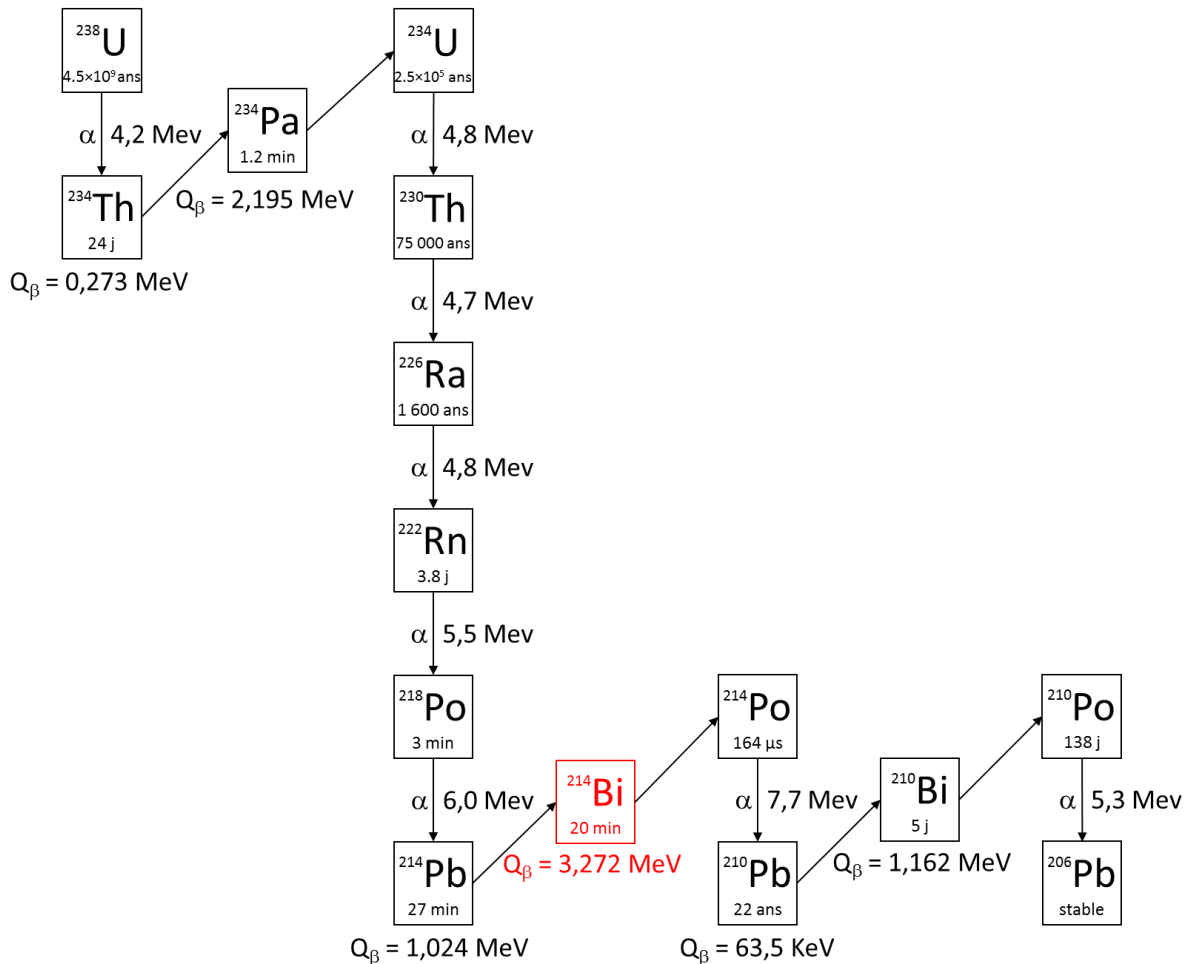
$^{238}U$
$4.5\times10^9$ ans

$\alpha$ 4,2 Mev

$^{234}Th$
24 j

$Q_\beta$ = 0,273 MeV

$^{234}Pa$
1.2 min

$Q_\beta$ = 2,195 MeV

$^{234}U$
$2.5\times10^5$ ans

$\alpha$ 4,8 Mev

$^{230}Th$
75 000 ans

$\alpha$ 4,7 Mev

$^{226}Ra$
1 600 ans

$\alpha$ 4,8 Mev

$^{222}Rn$
3.8 j

$\alpha$ 5,5 Mev

$^{218}Po$
3 min

$\alpha$ 6,0 Mev

$^{214}Pb$
27 min

$Q_\beta$ = 1,024 MeV

$^{214}Bi$
20 min

$Q_\beta$ = 3,272 MeV

$^{214}Po$
164 µs

$\alpha$ 7,7 Mev

$^{210}Pb$
22 ans

$Q_\beta$ = 63,5 KeV

$^{210}Bi$
5 j

$Q_\beta$ = 1,162 MeV

$^{210}Po$
138 j

$\alpha$ 5,3 Mev

$^{206}Pb$
stable